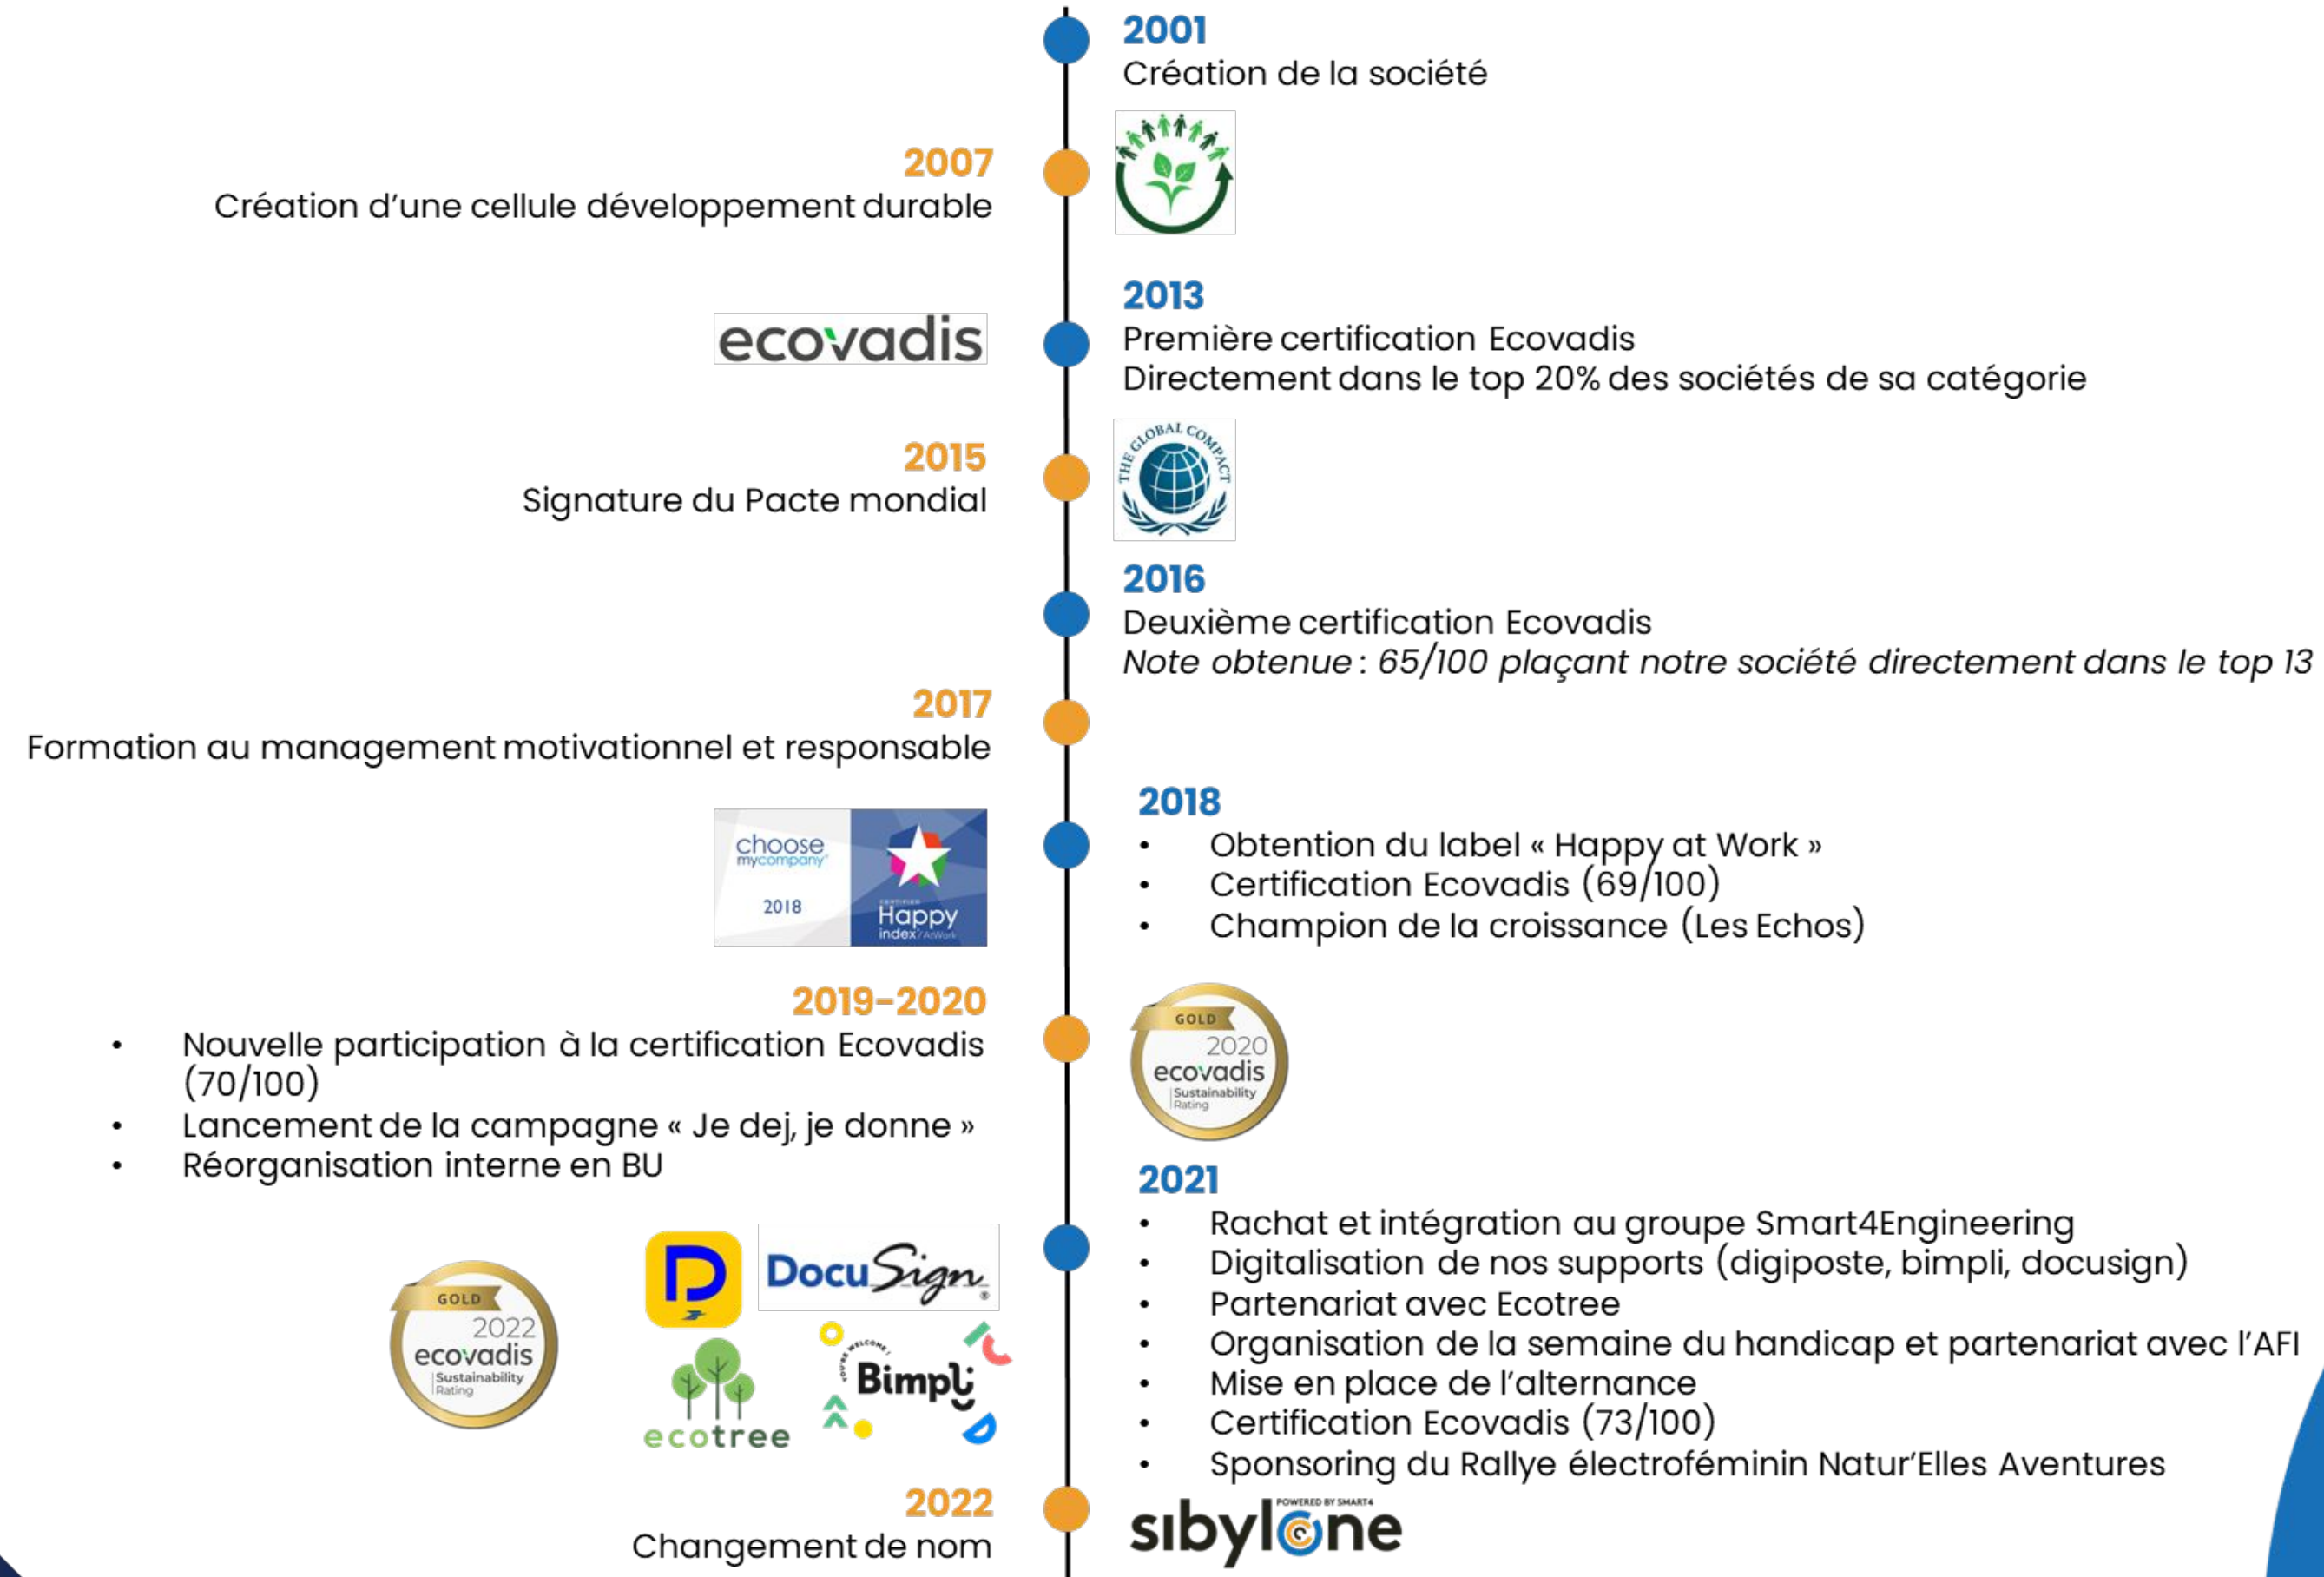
2001
Création de la société

2007
Création d'une cellule développement durable

ecovadis

2013
Première certification Ecovadis
Directement dans le top 20% des sociétés de sa catégorie

THE GLOBAL COMPACT

2015
Signature du Pacte mondial

2016
Deuxième certification Ecovadis
*Note obtenue : 65/100 plaçant notre société directement dans le top 13*

2017
Formation au management motivationnel et responsable

choose mycompany 2018
CERTIFIED Happy index AtWork

2018
• Obtention du label « Happy at Work »
• Certification Ecovadis (69/100)
• Champion de la croissance (Les Echos)

2019-2020
• Nouvelle participation à la certification Ecovadis (70/100)
• Lancement de la campagne « Je dej, je donne »
• Réorganisation interne en BU

GOLD 2020 ecovadis Sustainability Rating

2021
• Rachat et intégration au groupe Smart4Engineering
• Digitalisation de nos supports (digiposte, bimpli, docusign)
• Partenariat avec Ecotree
• Organisation de la semaine du handicap et partenariat avec l'AFI
• Mise en place de l'alternance
• Certification Ecovadis (73/100)
• Sponsoring du Rallye électroféminin Natur'Elles Aventures

GOLD 2022 ecovadis Sustainability Rating

DocuSign

ecotree

YOU'RE WELCOME Bimpli

2022
Changement de nom

POWERED BY SMART4
sibylone